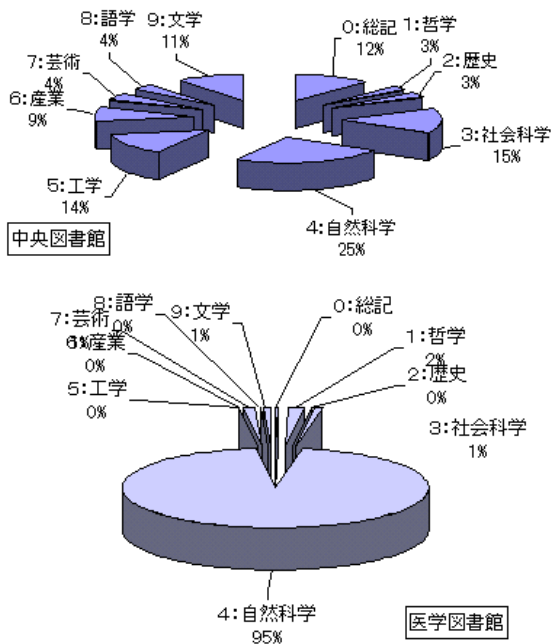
8:語学
4%

9:文学
11%

0:総記
12%

1:哲学
3%

2:歴史
3%

7:芸術
4%

6:産業
9%

3:社会科学
15%

5:工学
14%

4:自然科学
25%

中央図書館

8:語学
0%

9:文学
1%

0:総記
0%

7:芸術
0%

1:哲学
2%

6:産業
0%

2:歴史
0%

5:工学
0%

3:社会科学
1%

4:自然科学
95%

医学図書館